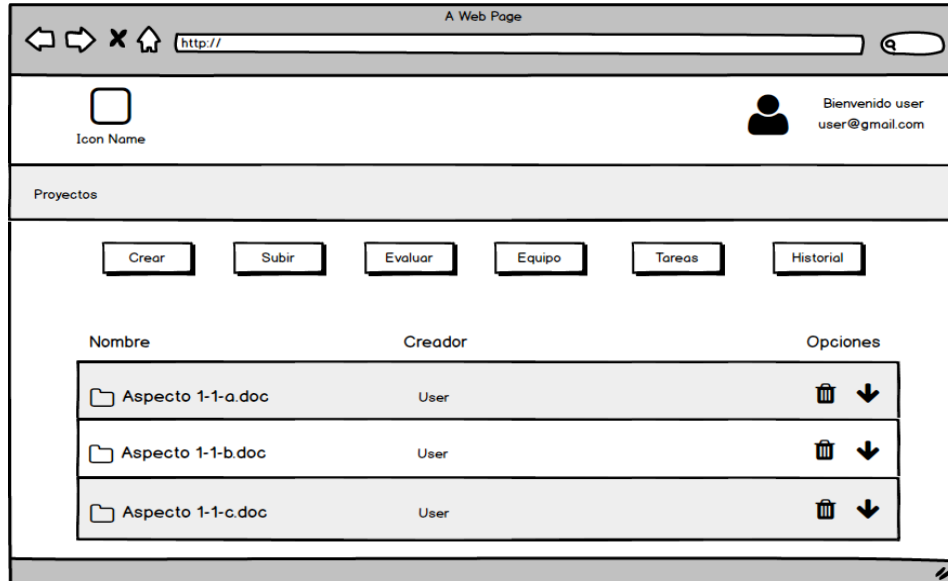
A Web Page

http://

Icon Name

Bienvenido user
user@gmail.com

Proyectos

Crear Subir Evaluar Equipo Tareas Historial

| Nombre | Creador | Opciones |
|---|---|---|
| Aspecto 1-1-a.doc | User | |
| Aspecto 1-1-b.doc | User | |
| Aspecto 1-1-c.doc | User | |